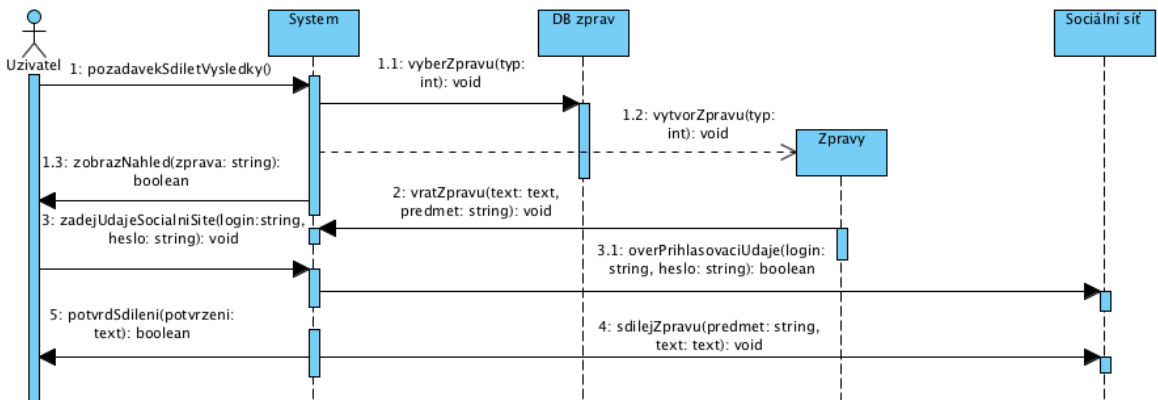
Uzivatel

System

DB zprav

Sociální síť

1: pozadavekSdiletVysledky()

1.1: vyberZpravu(typ: int): void

1.2: vytvorZpravu(typ: int): void

Zpravy

1.3: zobrazNahled(zprava: string): boolean

2: vratZpravu(text: text, predmet: string): void

3: zadejUdajeSocialniSite(login:string, heslo: string): void

3.1: overPrihlasovaciUdaje(login: string, heslo: string): boolean

5: potvrdSdileni(potvrzeni: text): boolean

4: sdilejZpravu(predmet: string, text: text): void